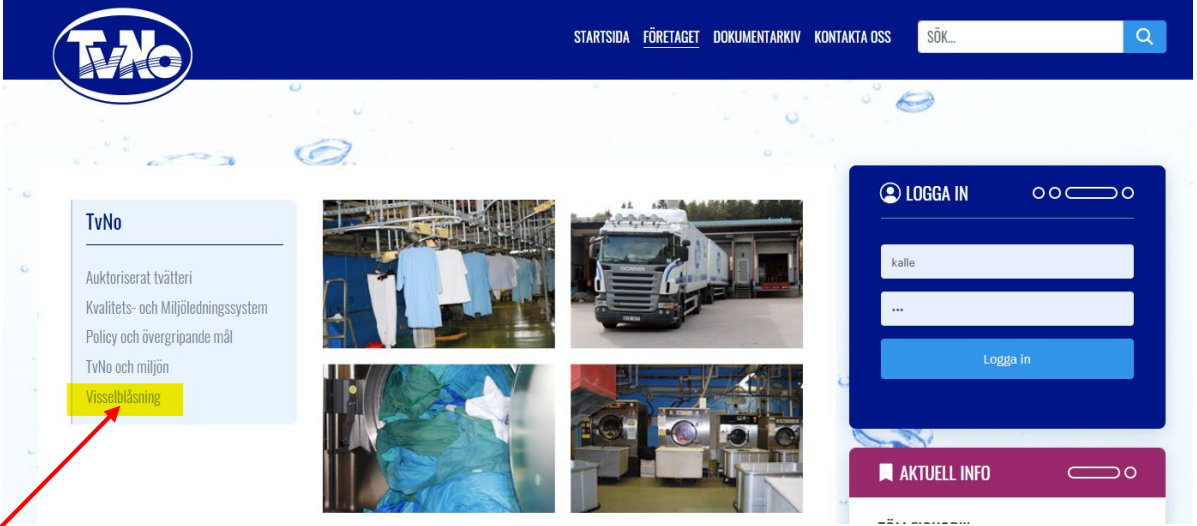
TvNo

STARTSIDA FÖRETAGET DOKUMENTARKIV KONTAKTA OSS

SÖK...

TvNo

Auktoriserat tvätteri
Kvalitets- och Miljöledningssystem
Policy och övergripande mål
TvNo och miljön
Visselblåsning

LOGGA IN

kalle

•••

Logga in

AKTUELL INFO

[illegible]